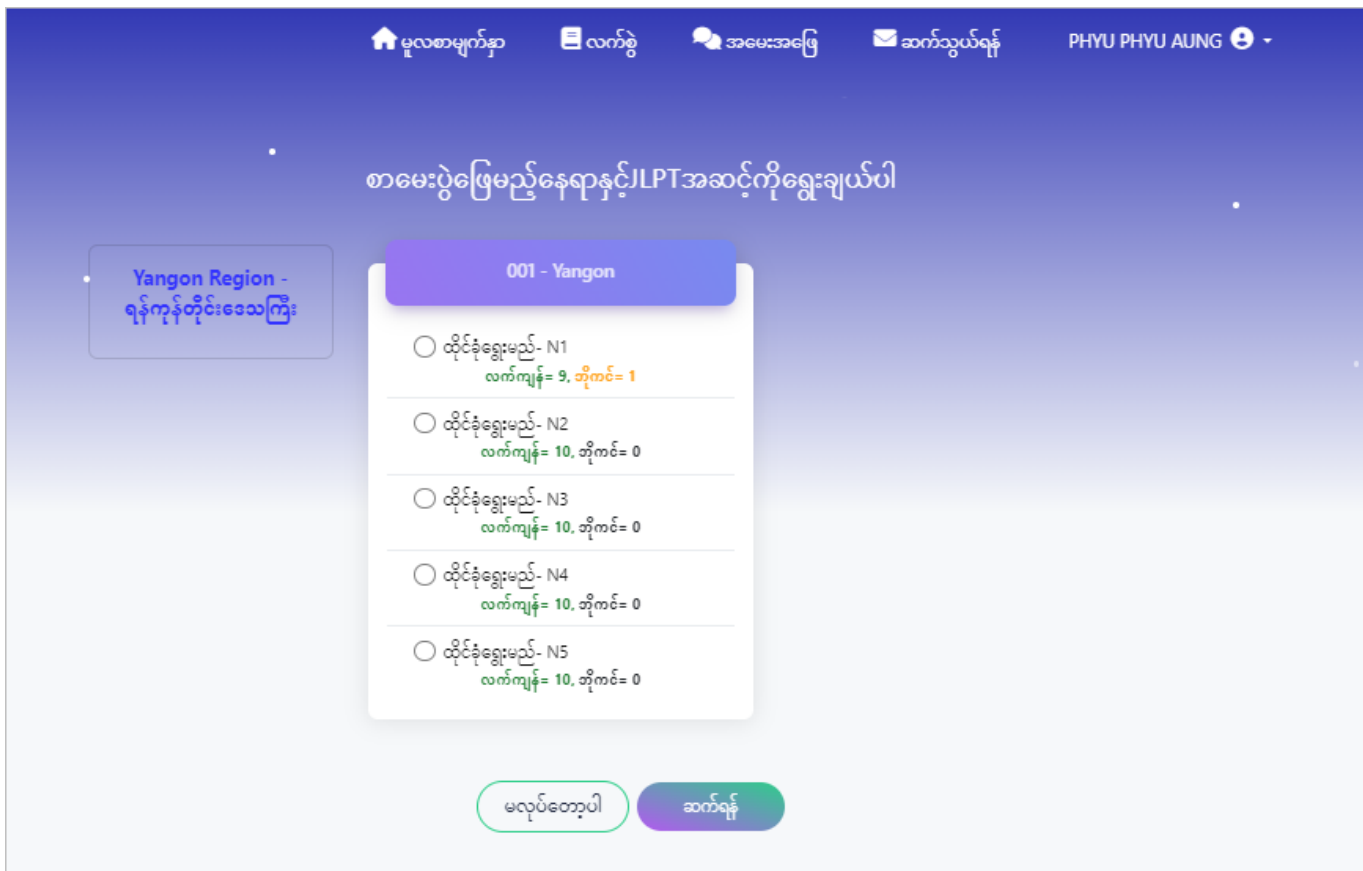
မူလစာမျက်နှာ လက်စွဲ အမေးအဖြေ ဆက်သွယ်ရန် PHYU PHYU AUNG

စာမေးပွဲဖြေမည့်နေရာနှင့်JLPTအဆင့်ကိုရွေးချယ်ပါ

Yangon Region - ရန်ကုန်တိုင်းဒေသကြီး

001 - Yangon

ထိုင်ခုံရွေးမည်- N1
လက်ကျန်= 9, အိုကင်= 1

ထိုင်ခုံရွေးမည်- N2
လက်ကျန်= 10, အိုကင်= 0

ထိုင်ခုံရွေးမည်- N3
လက်ကျန်= 10, အိုကင်= 0

ထိုင်ခုံရွေးမည်- N4
လက်ကျန်= 10, အိုကင်= 0

ထိုင်ခုံရွေးမည်- N5
လက်ကျန်= 10, အိုကင်= 0

မလုပ်တော့ပါ ဆက်ရန်